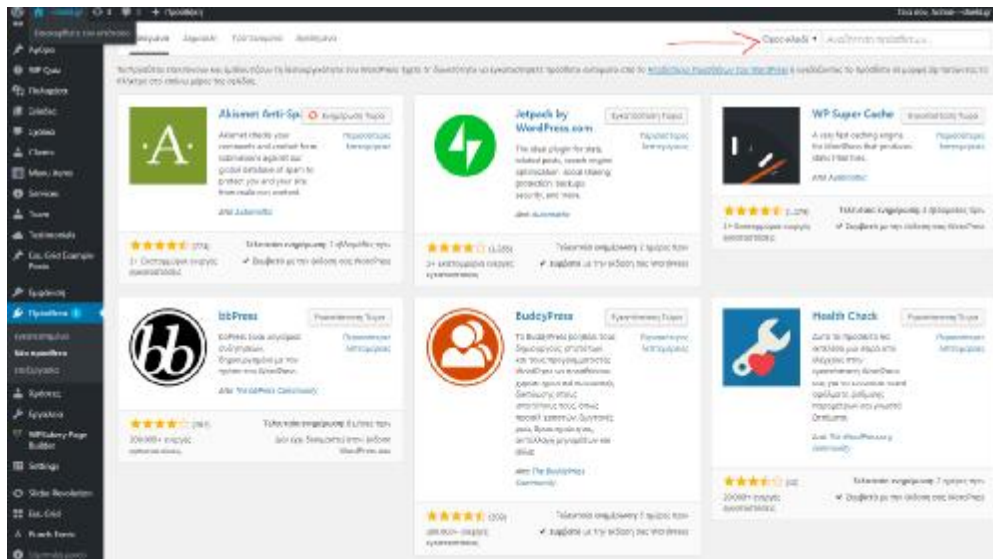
+ Προσθήκη

Επισκεφθείτε τον ιστότοπο

Άρθρα
WP Cats
Πολυμέσα
Σελίδες
Σχόλια
Clients
Menu items
Services
Team
Testimonials
Ess. Grid Example Posts
Εμφάνιση
Πρόσθετα
Εγκατεστημένα
Νέο πρόσθετο
Επεξεργασία
Χρήστες
Εργαλεία
WPBakery Page Builder
Settings
Slider Revolution
Ess. Grid
Punch Fonts

Δημοφιλή Συνιστώμενα Αγαπημένα

Αναζήτηση προσθέτου...

Akismet Anti-Spam
Ενημέρωση Τώρα
Περισσότερες λεπτομέρειες
Από Automattic
Τελευταία ενημέρωση

Jetpack by WordPress.com
Εγκατάσταση Τώρα
Περισσότερες λεπτομέρειες
Από Automattic
Τελευταία ενημέρωση: 1 ημέρα πριν
✔ Συμβατό με την έκδοση σας WordPress

WP Super Cache
Εγκατάσταση Τώρα
Περισσότερες λεπτομέρειες
Από Automattic
Τελευταία ενημέρωση
✔ Συμβατό με την έκδοση σας WordPress

bbPress
Εγκατάσταση Τώρα
Περισσότερες λεπτομέρειες
Από The WordPress Community
Τελευταία ενημέρωση

BuddyPress
Εγκατάσταση Τώρα
Περισσότερες λεπτομέρειες
Από The BuddyPress Community
Τελευταία ενημέρωση
✔ Συμβατό με την έκδοση σας WordPress

Health Check
Εγκατάσταση Τώρα
Περισσότερες λεπτομέρειες
Από The WordPress.org community
Τελευταία ενημέρωση
✔ Συμβατό με την έκδοση σας WordPress